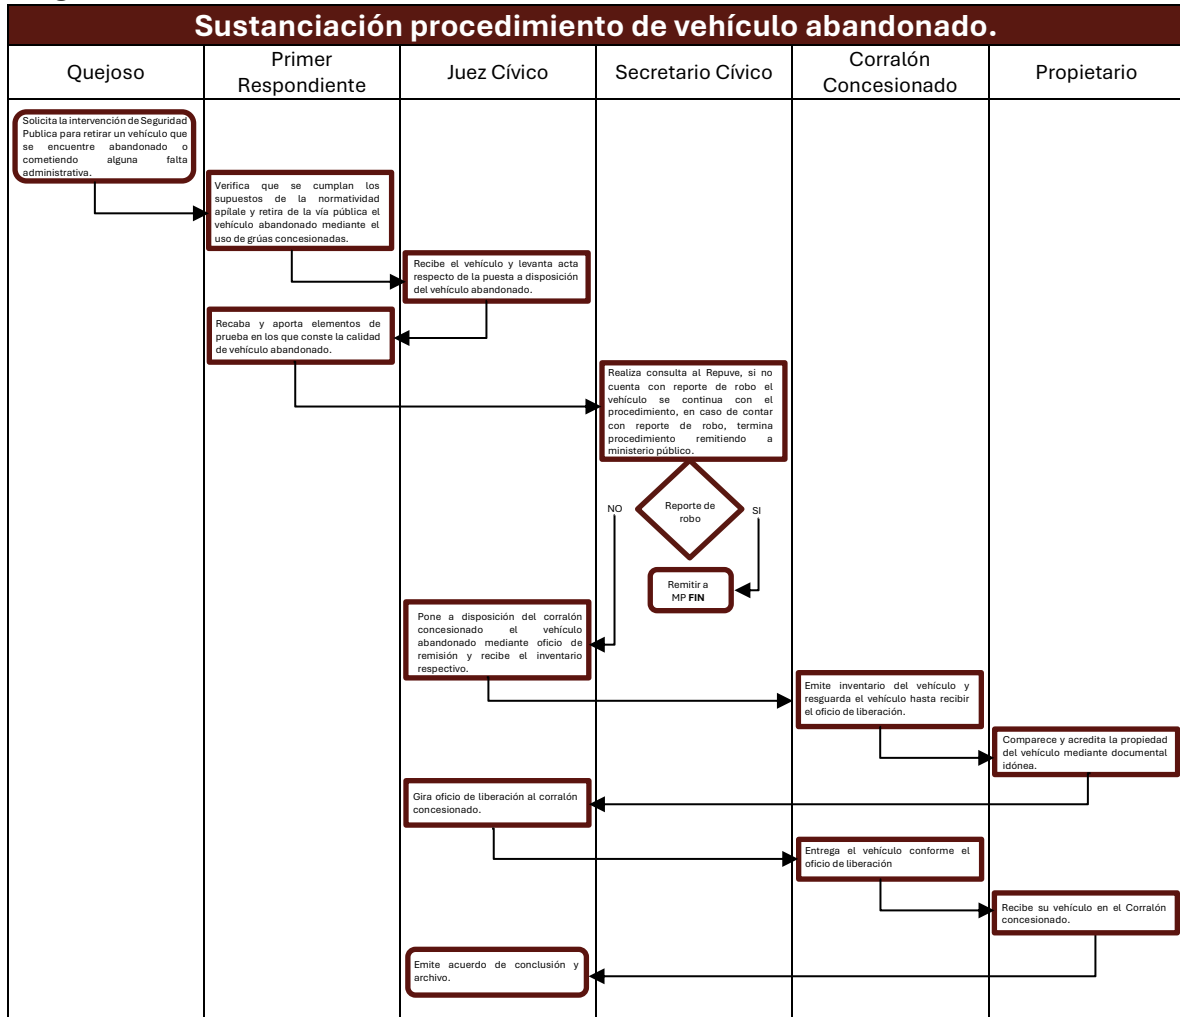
Sustanciación procedimiento de vehículo abandonado.

| Quejoso | Primer Respondiente | Juez Cívico | Secretario Cívico | Corralón Concesionado | Propietario |
|---|---|---|---|---|---|

Solicita la intervención de Seguridad Publica para retirar un vehículo que se encuentre abandonado o cometiendo alguna falta administrativa.

Verifica que se cumplan los supuestos de la normatividad apilale y retira de la vía pública el vehículo abandonado mediante el uso de grúas concesionadas.

Recibe el vehículo y levanta acta respecto de la puesta a disposición del vehículo abandonado.

Recaba y aporta elementos de prueba en los que conste la calidad de vehículo abandonado.

Realiza consulta al Repuve, si no cuenta con reporte de robo el vehículo se continua con el procedimiento, en caso de contar con reporte de robo, termina procedimiento remitiendo a ministerio público.

NO

Reporte de robo

SI

Remitir a MP FIN

Pone a disposición del corralón concesionado el vehículo abandonado mediante oficio de remisión y recibe el inventario respectivo.

Emite inventario del vehículo y resguarda el vehículo hasta recibir el oficio de liberación.

Comparece y acredita la propiedad del vehículo mediante documental idónea.

Gira oficio de liberación al corralón concesionado.

Entrega el vehículo conforme el oficio de liberación

Recibe su vehículo en el Corralón concesionado.

Emite acuerdo de conclusión y archivo.